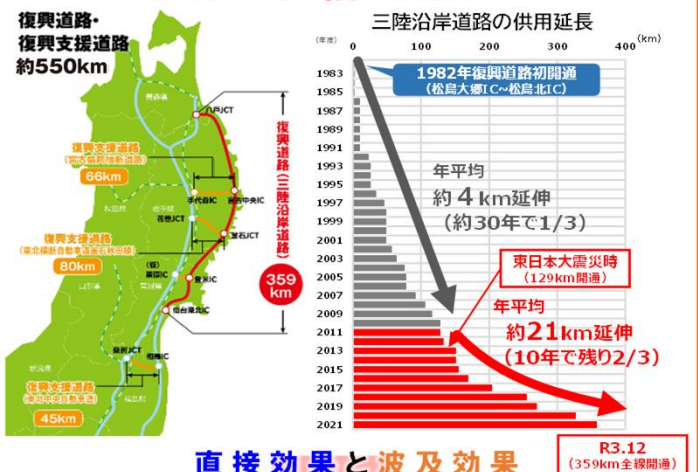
復興道路・
復興支援道路
約550km

八戸JCT

復興支援道路
(宮古盛岡横断道路)
66km

宮古中央IC
手代森IC
花巻JCT
釜石JCT

復興支援道路
(東北横断自動車道釜石秋田線)
80km

釜石IC
気仙沼IC
仙台港北IC

復興道路(三陸沿岸道路)
359km

復興支援道路
(東北中央自動車道)
45km

三陸沿岸道路の供用延長

(年度)
0 100 200 300 400 (km)

1983
1985
1987
1989
1991
1993
1995
1997
1999
2001
2003
2005
2007
2009
2011
2013
2015
2017
2019
2021

1982年復興道路初開通
(松島大郷IC~松島北IC)

年平均
約4km延伸
(約30年で1/3)

東日本大震災時
(129km開通)

年平均
約21km延伸
(10年で残り2/3)

R3.12
(359km全線開通)

直接効果と波及効果